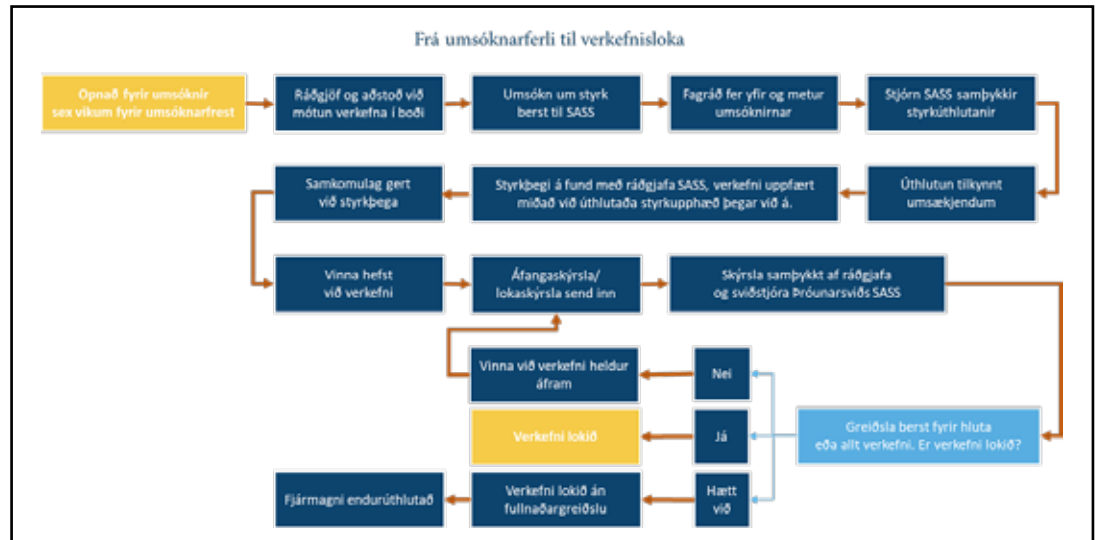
Frá umsóknarferli til verkefnisloka

Opnað fyrir umsóknir sex vikum fyrir umsóknarfrest

Ráðgjöf og aðstoð við mótun verkefna í boði

Umsókn um styrk berst til SASS

Fagráð fer yfir og metur umsóknirnar

Stjórn SASS samþykkir styrkúthlutanir

Úthlutun tilkynnt umsækjendum

Styrkþegi á fund með ráðgjafa SASS, verkefni uppfært miðað við úthlutaða styrkupphæð þegar við á.

Samkomulag gert við styrkþega

Vinna hefst við verkefni

Áfangaskýrsla/ lokaskýrsla send inn

Skýrsla samþykkt af ráðgjafa og sviðstjóra Þróunarsviðs SASS

Greiðsla berst fyrir hluta eða allt verkefni. Er verkefni lokið?

Nei

Vinna við verkefni heldur áfram

Já

Verkefni lokið

Hætt við

Verkefni lokið án fullnaðargreiðslu

Fjármagni endurúthlutað